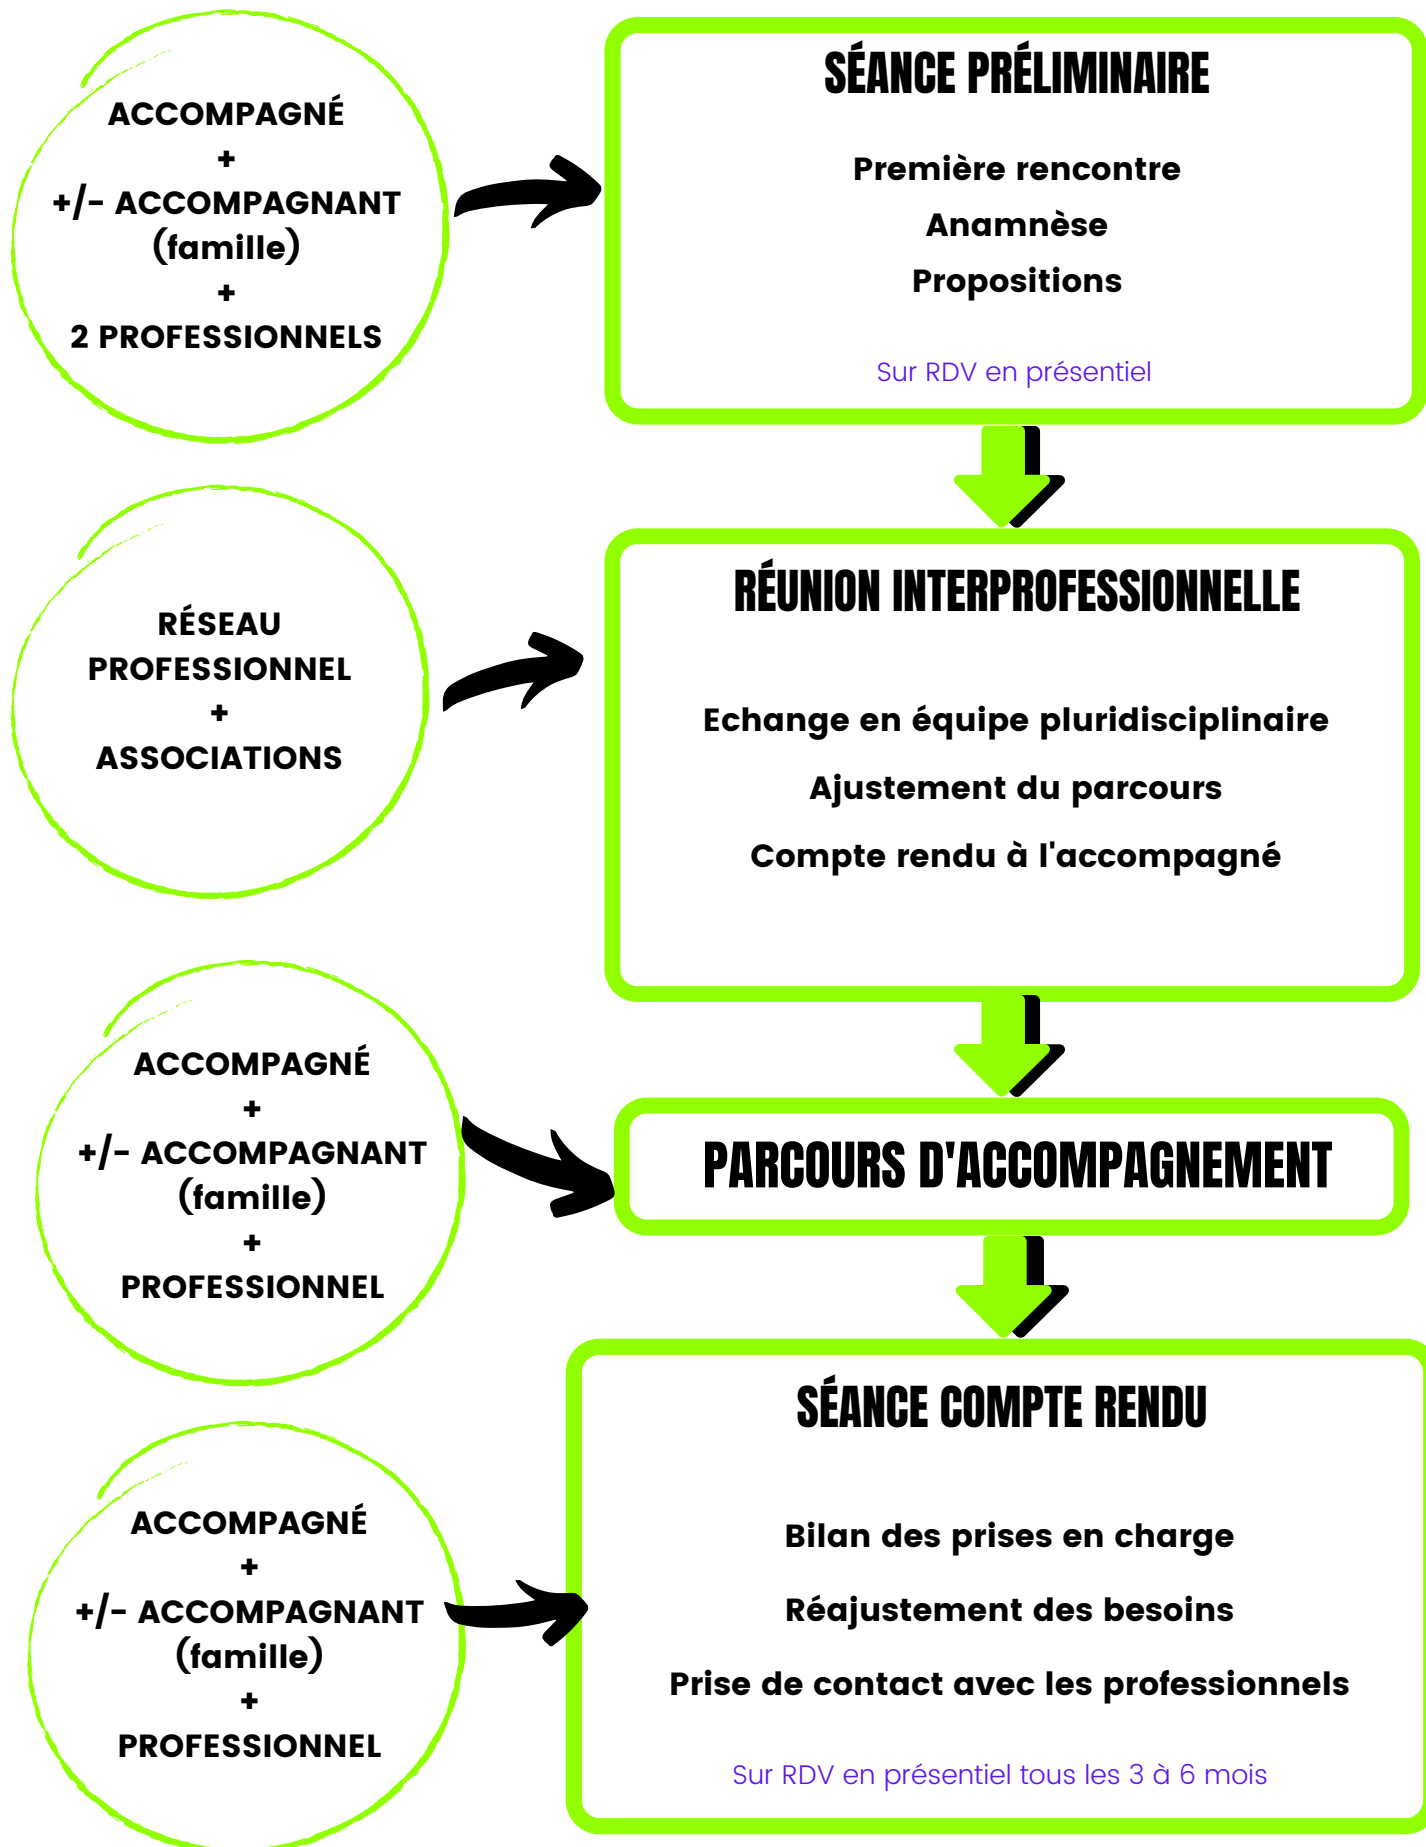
ACCOMPAGNÉ
+
+/- ACCOMPAGNANT (famille)
+
2 PROFESSIONNELS

SÉANCE PRÉLIMINAIRE

Première rencontre

Anamnèse

Propositions

Sur RDV en présentiel

RÉSEAU PROFESSIONNEL
+
ASSOCIATIONS

RÉUNION INTERPROFESSIONNELLE

Echange en équipe pluridisciplinaire

Ajustement du parcours

Compte rendu à l'accompagné

ACCOMPAGNÉ
+
+/- ACCOMPAGNANT (famille)
+
PROFESSIONNEL

PARCOURS D'ACCOMPAGNEMENT

ACCOMPAGNÉ
+
+/- ACCOMPAGNANT (famille)
+
PROFESSIONNEL

SÉANCE COMPTE RENDU

Bilan des prises en charge

Réajustement des besoins

Prise de contact avec les professionnels

Sur RDV en présentiel tous les 3 à 6 mois